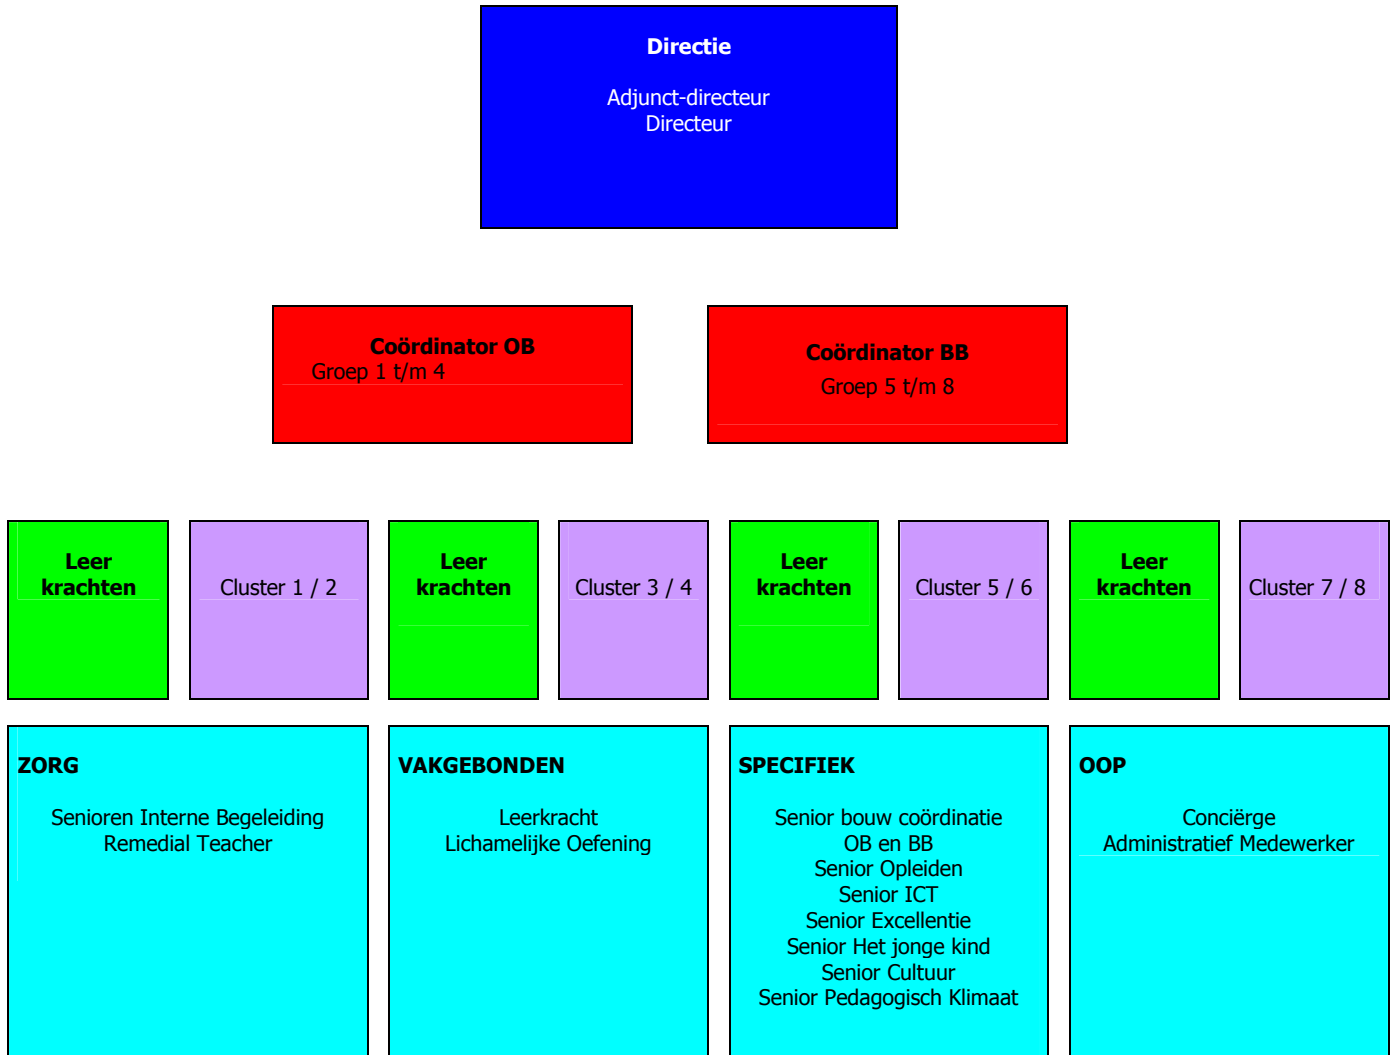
Directie

Adjunct-directeur
Directeur

Coördinator OB
Groep 1 t/m 4

Coördinator BB
Groep 5 t/m 8

Leer krachten

Cluster 1 / 2

Leer krachten

Cluster 3 / 4

Leer krachten

Cluster 5 / 6

Leer krachten

Cluster 7 / 8

ZORG

Senioren Interne Begeleiding
Remedial Teacher

VAKGEBONDEN

Leerkracht
Lichamelijke Oefening

SPECIFIEK

Senior bouw coördinatie
OB en BB
Senior Opleiden
Senior ICT
Senior Excellentie
Senior Het jonge kind
Senior Cultuur
Senior Pedagogisch Klimaat

OOP

Conciërge
Administratief Medewerker